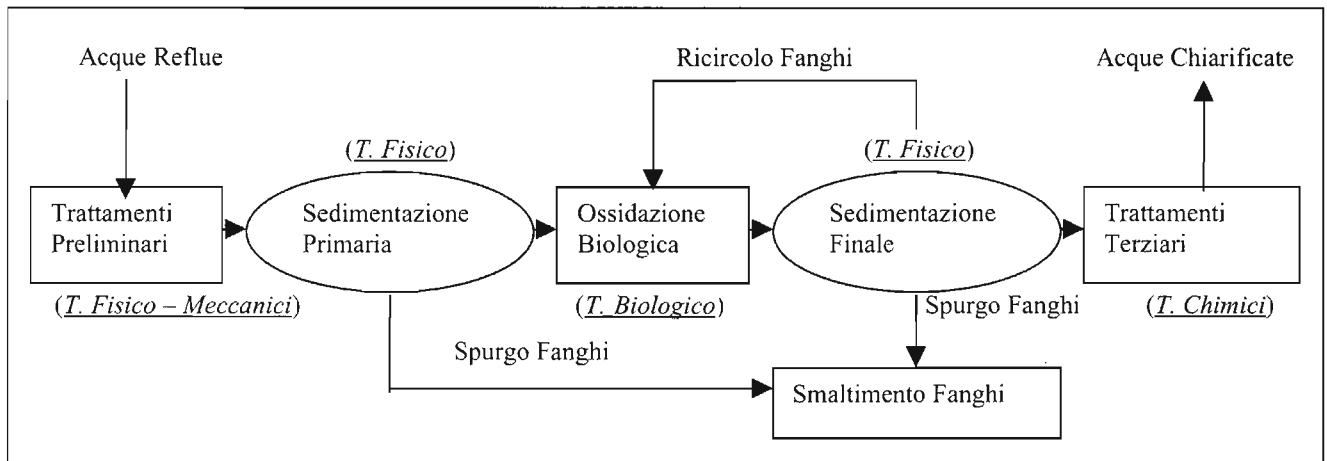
Acque Reflue

Ricircolo Fanghi

Acque Chiarificate

(T. Fisico)

(T. Fisico)

Trattamenti Preliminari

Sedimentazione Primaria

Ossidazione Biologica

Sedimentazione Finale

Trattamenti Terziari

(T. Fisico – Meccanici)

(T. Biologico)

Spurgo Fanghi

(T. Chimici)

Spurgo Fanghi

Smaltimento Fanghi